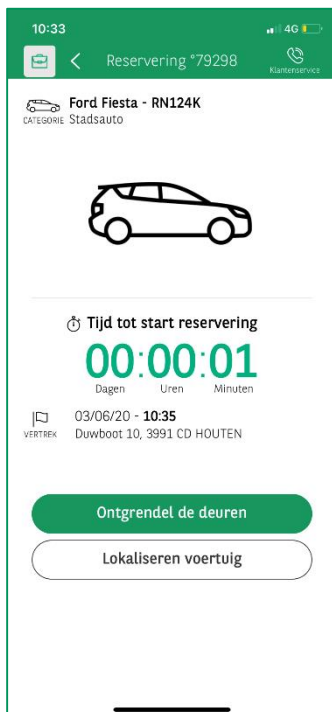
10:33
4G

Reservering °79298
Klantenservice

Ford Fiesta - RN124K
CATEGORIE Stadsauto

Tijd tot start reservering
00:00:01
Dagen Uren Minuten

03/06/20 - **10:35**
VERTREK Duwboot 10, 3991 CD HOUTEN

Ontgrendel de deuren

Lokaliseren voertuig